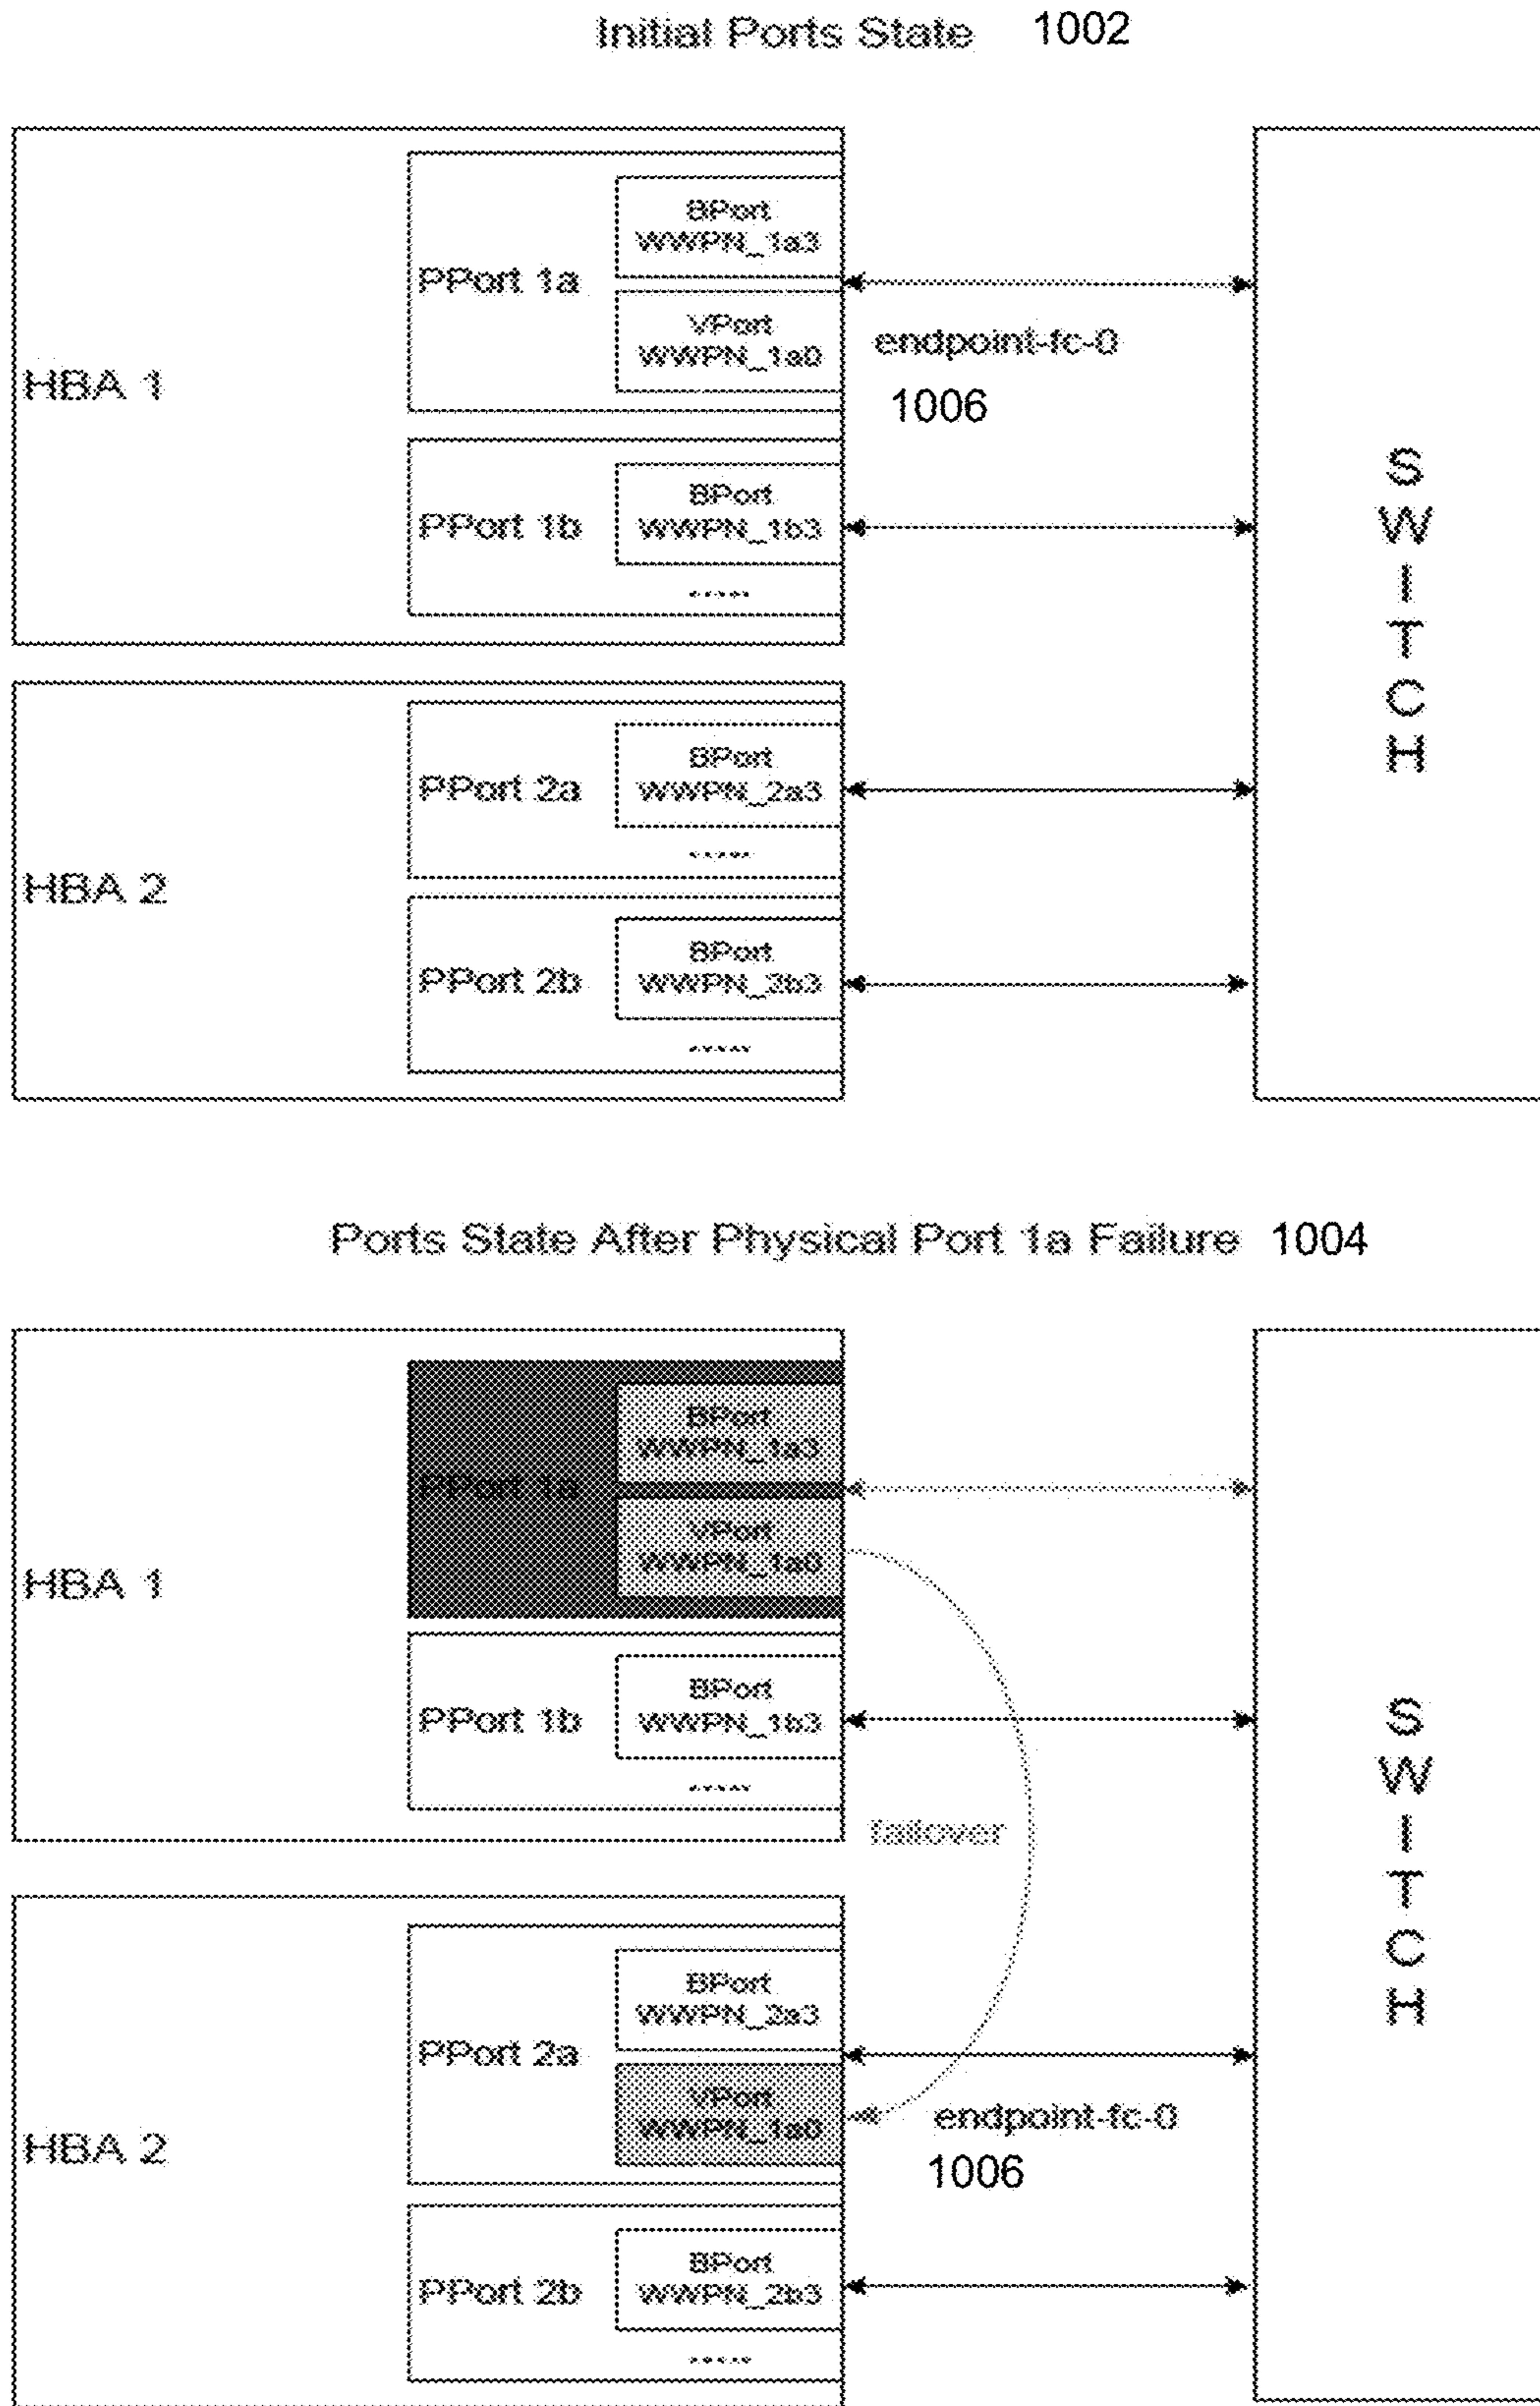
Initial Ports State 1002

HBA 1

PPort 1a

BPort WWPN_1a3

VPort WWPN_1a0

endpoint-fc-0

1006

PPort 1b

BPort WWPN_1b3

......

HBA 2

PPort 2a

BPort WWPN_2a3

......

PPort 2b

BPort WWPN_2b3

......

S W I T C H

Ports State After Physical Port 1a Failure 1004

HBA 1

PPort 1a

BPort WWPN_1a3

VPort WWPN_1a0

PPort 1b

BPort WWPN_1b3

......

failover

HBA 2

PPort 2a

BPort WWPN_2a3

VPort WWPN_1a0

endpoint-fc-0

1006

PPort 2b

BPort WWPN_2b3

......

S W I T C H